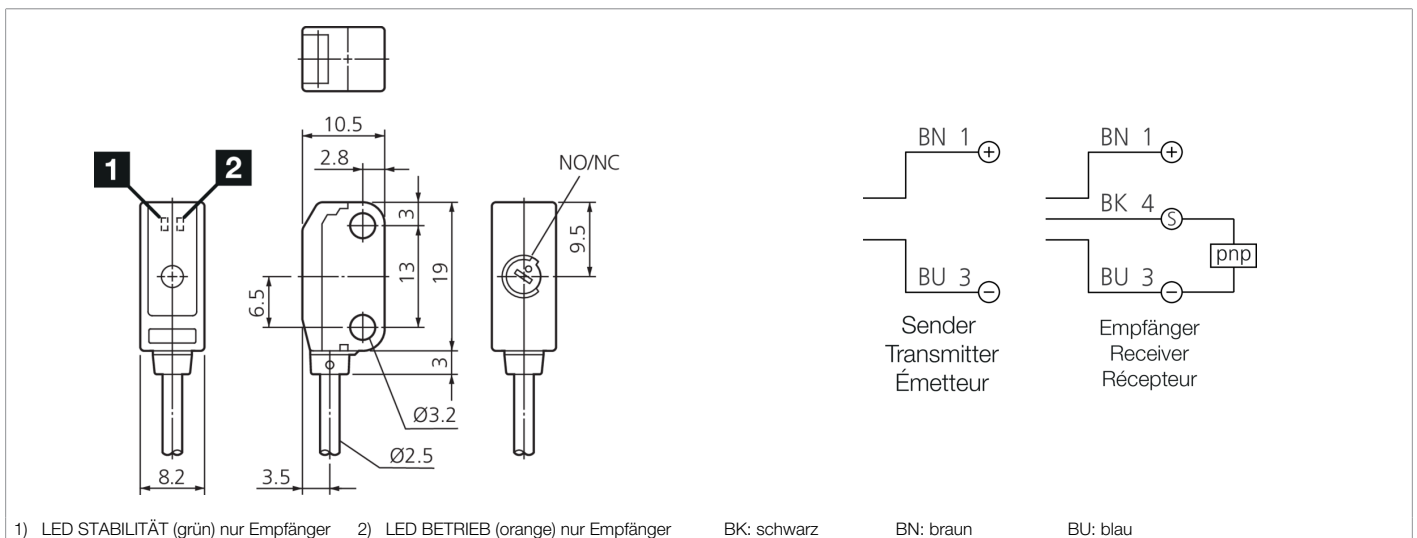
1
2
10.5
2.8
3
13
19
6.5
3
Ø3.2
Ø2.5
8.2
3.5
NO/NC
9.5

BN 1
BU 3
Sender
Transmitter
Émetteur

BN 1
BK 4
S
pnp
BU 3
Empfänger
Receiver
Récepteur

1) LED STABILITÄT (grün) nur Empfänger 2) LED BETRIEB (orange) nur Empfänger BK: schwarz BN: braun BU: blau